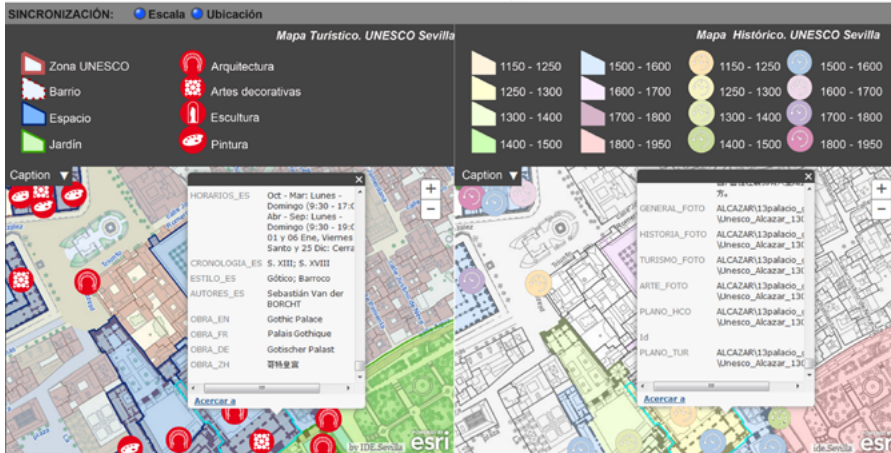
SINCRONIZACIÓN: Escala Ubicación

Mapa Turístico. UNESCO Sevilla

Zona UNESCO
Barrio
Espacio
Jardín
Arquitectura
Artes decorativas
Escultura
Pintura

Caption

| | |
|---|---|
| HORARIOS_ES | Oct - Mar: Lunes - Domingo (9:30 - 17:0 Abr - Sep: Lunes - Domingo (9:30 - 19:0 01 y 06 Ene, Viernes Santo y 25 Dic: Cerra |
| CRONOLOGIA_ES | S. XIII; S. XVIII |
| ESTILO_ES | Gótico; Barroco |
| AUTORES_ES | Sebastián Van der BORCHT |
| OBRA_EN | Gothic Palace |
| OBRA_FR | Palais Gothique |
| OBRA_DE | Gotischer Palast |
| OBRA_ZH | 哥特皇宫 |

Acercar a

by IDE.Sevilla esri

Mapa Histórico. UNESCO Sevilla

1150 - 1250
1250 - 1300
1300 - 1400
1400 - 1500
1500 - 1600
1600 - 1700
1700 - 1800
1800 - 1950
1150 - 1250
1250 - 1300
1300 - 1400
1400 - 1500
1500 - 1600
1600 - 1700
1700 - 1800
1800 - 1950

Caption

| | |
|---|---|
| | 方。 |
| GENERAL_FOTO | ALCAZAR\13palacio_ \Unesco_Alcazar_13( |
| HISTORIA_FOTO | ALCAZAR\13palacio_ \Unesco_Alcazar_13( |
| TURISMO_FOTO | ALCAZAR\13palacio_ \Unesco_Alcazar_13( |
| ARTE_FOTO | ALCAZAR\13palacio_ \Unesco_Alcazar_13( |
| PLANO_HCO | ALCAZAR\13palacio_ \Unesco_Alcazar_13( |
| Id | |
| PLANO_TUR | ALCAZAR\13palacio_ \Unesco_Alcazar_13( |

Acercar a

ide.Sevilla esri